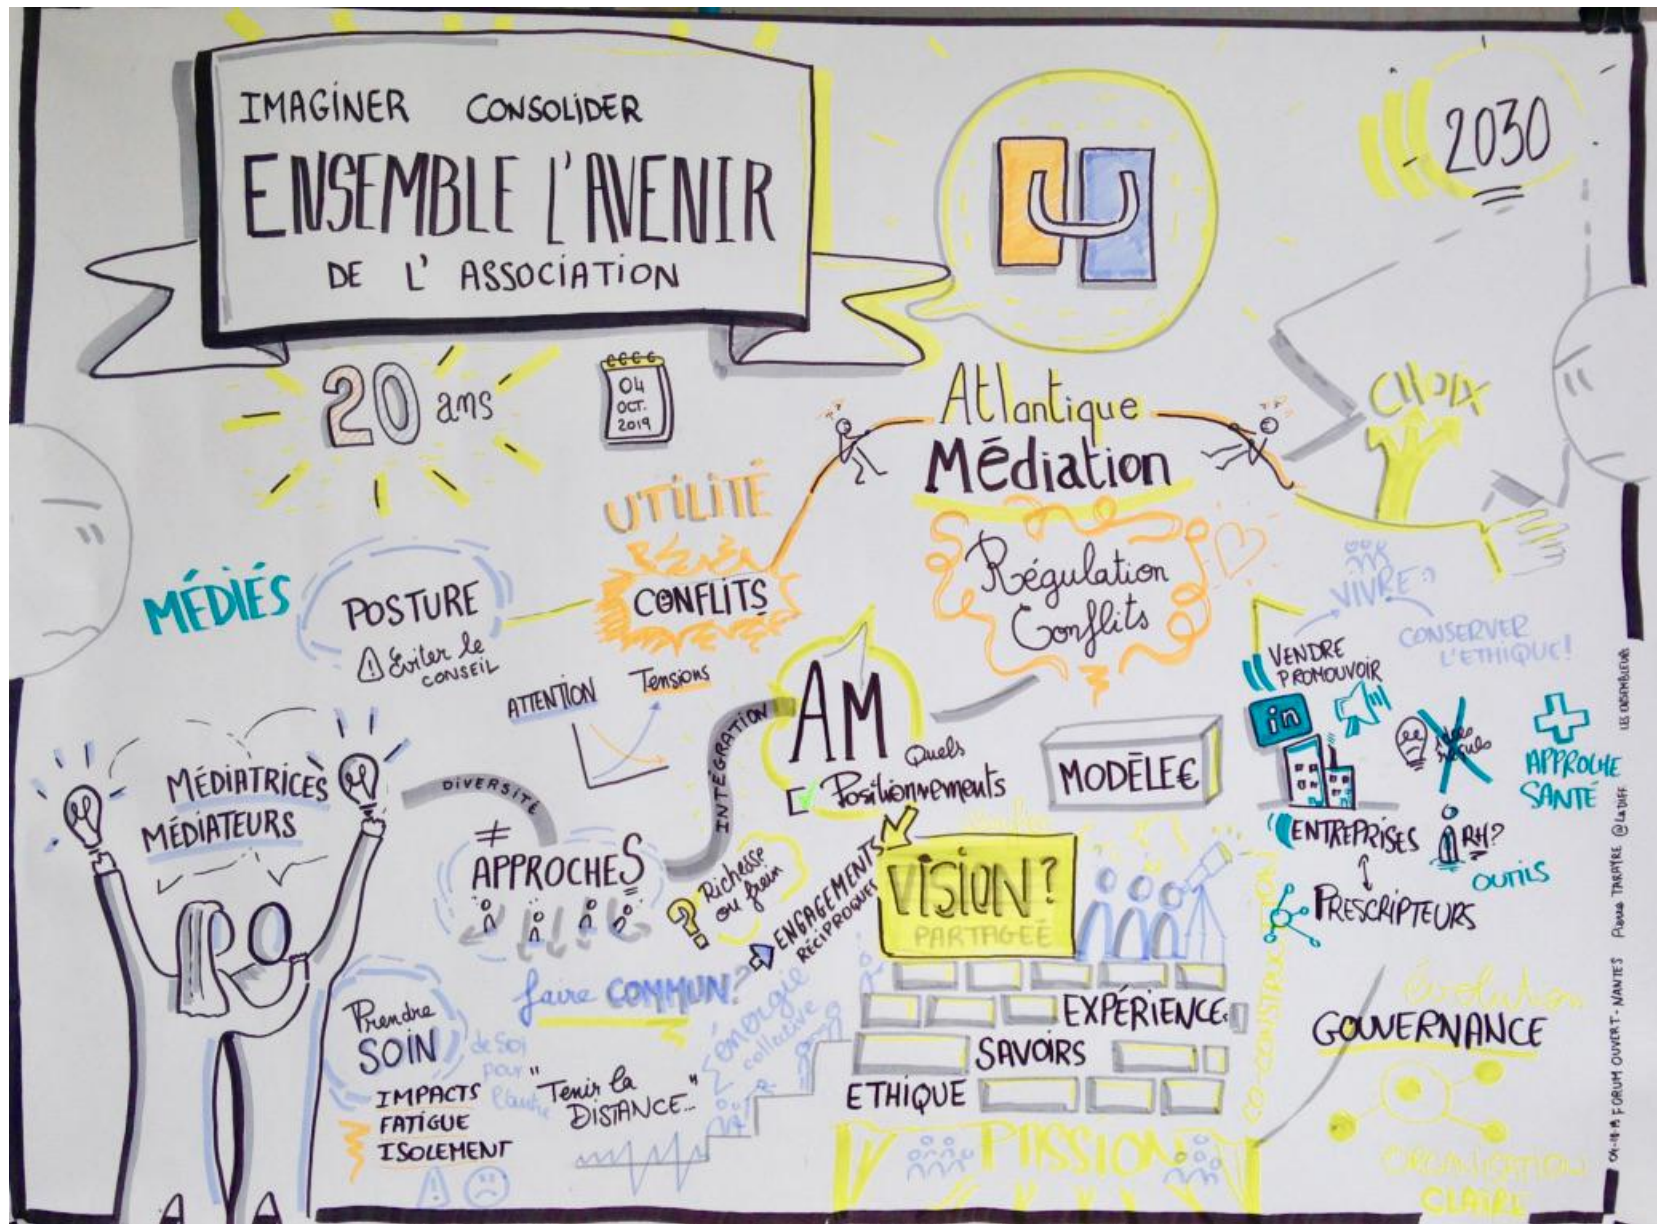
IMAGINER CONSOLIDER
ENSEMBLE L'AVENIR
DE L' ASSOCIATION

2030

20 ans

04 OCT. 2019

Atlantique
Médiation

CHOIX

UTILITÉ

CONFLITS

Régulation Conflits

MÉDIÉS

POSTURE
Éviter le CONSEIL

ATTENTION Tensions

AM

Quels Positionnements

INTÉGRATION

DIVERSITÉ

MÉDIATRICES MÉDIATEURS

≠ APPROCHES

Richesse ou frein

ENGAGEMENTS RÉCIPROQUES

VISION? PARTAGÉE

MODÈLE€

VIVRE

CONSERVER L'ETHIQUE!

VENDRE PROMOUVOIR

in

APPROCHE SANTÉ

ENTREPRISES

RH?

OUTILS

PRESCRIPTEURS

faire COMMUN?

énergie collective

Prendre SOIN de soi pour l'autre

"Tenir la DISTANCE"

IMPACTS
FATIGUE
ISOLEMENT

EXPÉRIENCE
SAVOIRS
ETHIQUE

PASSION

CO-CONSTRUCTION

Évolution

GOUVERNANCE

ORGANISATION CLAIRE

04-10-19 FORUM OUVERT - NANTES Pierre TARTAYRE @LaDiff LES DESSINEURS